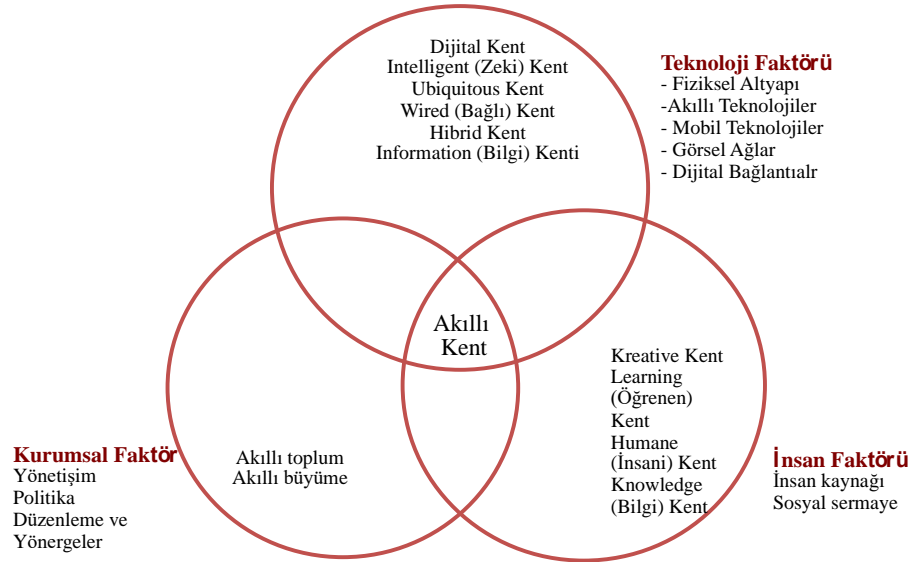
Dijital Kent
Intelligent (Zeki) Kent
Ubiquitous Kent
Wired (Bağlı) Kent
Hibrid Kent
Information (Bilgi) Kenti

Teknoloji Faktörü
- Fiziksel Altyapı
-Akıllı Teknolojiler
- Mobil Teknolojiler
- Görsel Ağlar
- Dijital Bağlantıalr

Akıllı Kent

Kreative Kent
Learning (Öğrenen) Kent
Humane (İnsani) Kent
Knowledge (Bilgi) Kent

Kurumsal Faktör
Yönetişim
Politika
Düzenleme ve Yönergeler

Akıllı toplum
Akıllı büyüme

İnsan Faktörü
İnsan kaynağı
Sosyal sermaye